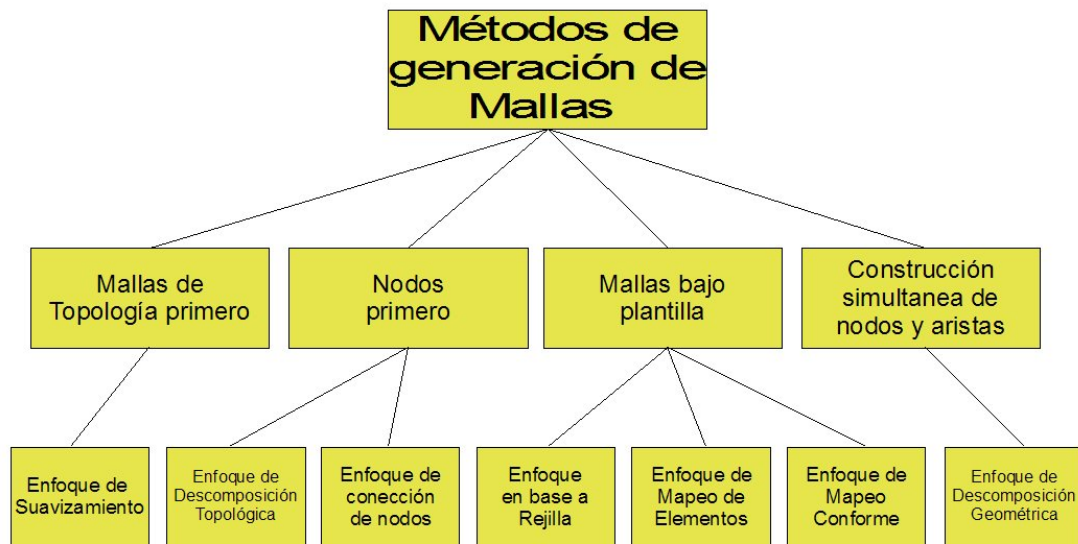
Métodos de generación de Mallas

Mallas de Topología primero

Nodos primero

Mallas bajo plantilla

Construcción simultanea de nodos y aristas

Enfoque de Suavizamiento

Enfoque de Descomposición Topológica

Enfoque de conección de nodos

Enfoque en base a Rejilla

Enfoque de Mapeo de Elementos

Enfoque de Mapeo Conforme

Enfoque de Descomposición Geométrica